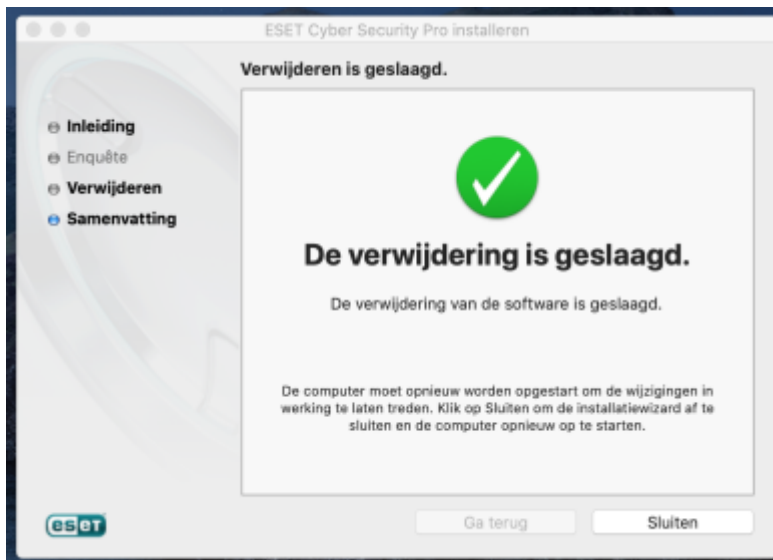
ESET Cyber Security Pro installeren

Verwijderen is geslaagd.

Inleiding
Enquête
Verwijderen
Samenvatting

De verwijdering is geslaagd.

De verwijdering van de software is geslaagd.

De computer moet opnieuw worden opgestart om de wijzigingen in werking te laten treden. Klik op Sluiten om de installatiewizard af te sluiten en de computer opnieuw op te starten.

eset

Ga terug

Sluiten